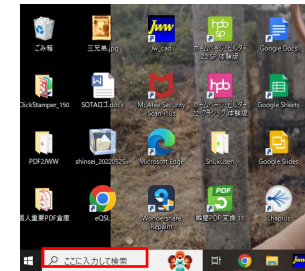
ごみ箱
三兄弟.jpg
Jw_cad
ホームページ・ビルダー22 SP 体験版
Google Docs
ClickStamper_150
SOTAI口.docx
McAfee Security Scan Plus
ホームページ・ビルダー22 クラシック 体験版
Google Sheets
PDF2JWW
shinsei_2022052S
Microsoft Edge
Shukusen
Google Slides
個人重要PDF置場
eQSL
Wondershare Repairit
瞬間PDF変換 11
Lhaplus
ここに入力して検索